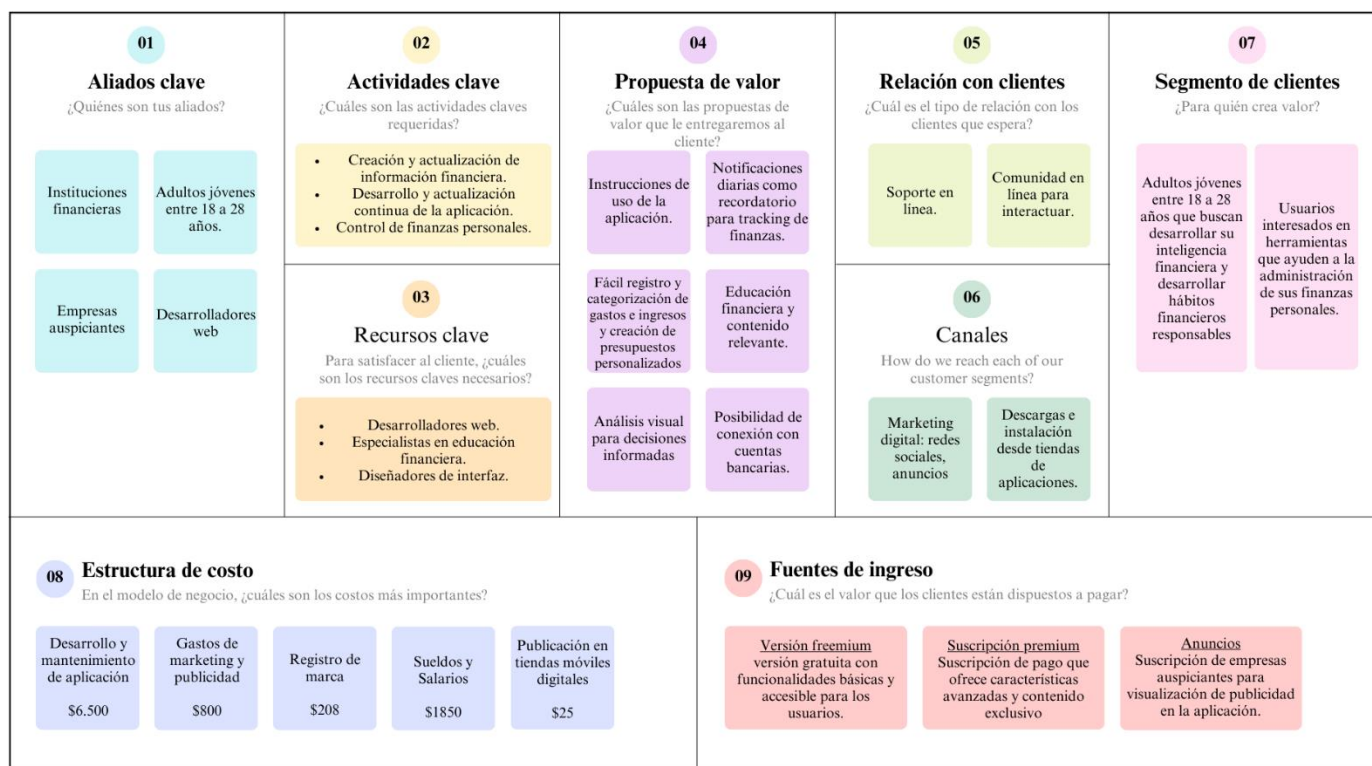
01
Aliados clave
¿Quiénes son tus aliados?

Instituciones financieras

Adultos jóvenes entre 18 a 28 años.

Empresas auspiciantes

Desarrolladores web

02
Actividades clave
¿Cuáles son las actividades claves requeridas?

- Creación y actualización de información financiera.
- Desarrollo y actualización continua de la aplicación.
- Control de finanzas personales.

03
Recursos clave
Para satisfacer al cliente, ¿cuáles son los recursos claves necesarios?

- Desarrolladores web.
- Especialistas en educación financiera.
- Diseñadores de interfaz.

04
Propuesta de valor
¿Cuáles son las propuestas de valor que le entregaremos al cliente?

Instrucciones de uso de la aplicación.

Notificaciones diarias como recordatorio para tracking de finanzas.

Fácil registro y categorización de gastos e ingresos y creación de presupuestos personalizados

Educación financiera y contenido relevante.

Análisis visual para decisiones informadas

Posibilidad de conexión con cuentas bancarias.

05
Relación con clientes
¿Cuál es el tipo de relación con los clientes que espera?

Soporte en línea.

Comunidad en línea para interactuar.

06
Canales
How do we reach each of our customer segments?

Marketing digital: redes sociales, anuncios

Descargas e instalación desde tiendas de aplicaciones.

07
Segmento de clientes
¿Para quién crea valor?

Adultos jóvenes entre 18 a 28 años que buscan desarrollar su inteligencia financiera y desarrollar hábitos financieros responsables

Usuarios interesados en herramientas que ayuden a la administración de sus finanzas personales.

08 Estructura de costo
En el modelo de negocio, ¿cuáles son los costos más importantes?

Desarrollo y mantenimiento de aplicación
$6.500

Gastos de marketing y publicidad
$800

Registro de marca
$208

Sueldos y Salarios
$1850

Publicación en tiendas móviles digitales
$25

09 Fuentes de ingreso
¿Cuál es el valor que los clientes están dispuestos a pagar?

Versión freemium
versión gratuita con funcionalidades básicas y accesible para los usuarios.

Suscripción premium
Suscripción de pago que ofrece características avanzadas y contenido exclusivo

Anuncios
Suscripción de empresas auspiciantes para visualización de publicidad en la aplicación.